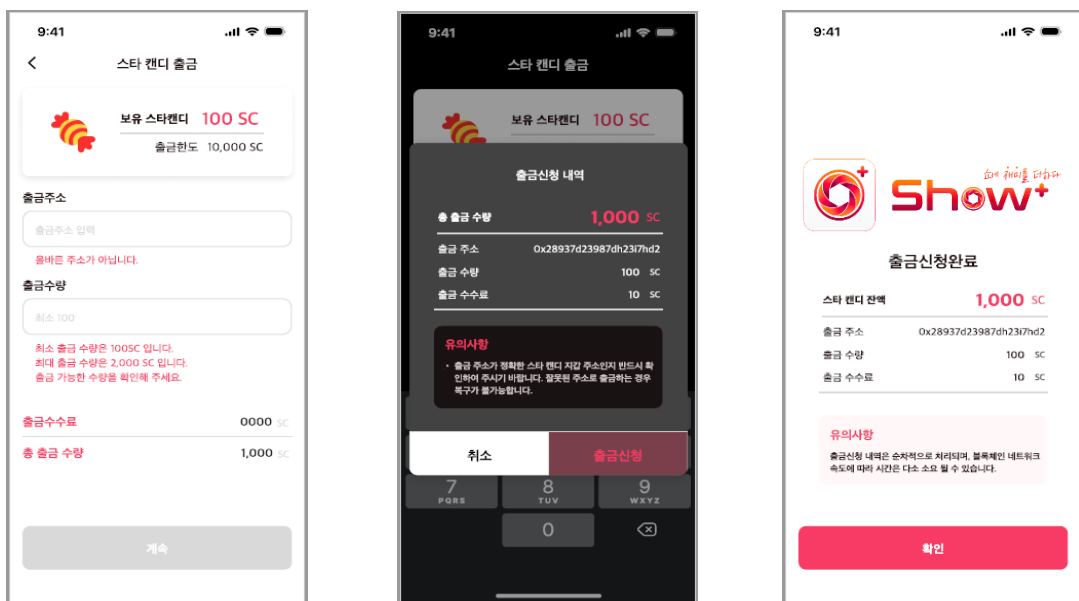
9:41

스타 캔디 출금

보유 스타캔디 100 SC

출금한도 10,000 SC

출금주소

출금주소 입력

올바른 주소가 아닙니다.

출금수량

최소 100

최소 출금 수량은 100SC 입니다.
최대 출금 수량은 2,000 SC 입니다.
출금 가능한 수량을 확인해 주세요.

출금수수료 0000 SC

총 출금 수량 1,000 SC

계속

9:41

스타 캔디 출금

보유 스타캔디 100 SC

출금신청 내역

총 출금 수량 1,000 SC

출금 주소 0x28937d23987dh23i7hd2

출금 수량 100 SC

출금 수수료 10 SC

유의사항

• 출금 주소가 정확한 스타 캔디 지갑 주소인지 반드시 확인하여 주시기 바랍니다. 잘못된 주소로 출금하는 경우 복구가 불가능합니다.

취소

출금신청

7 PQRS

8 TUV

9 WXYZ

0

9:41

Show+

출금신청완료

스타 캔디 잔액 1,000 SC

출금 주소 0x28937d23987dh23i7hd2

출금 수량 100 SC

출금 수수료 10 SC

유의사항

출금신청 내역은 순차적으로 처리되며, 블록체인 네트워크 속도에 따라 시간은 다소 소요 될 수 있습니다.

확인